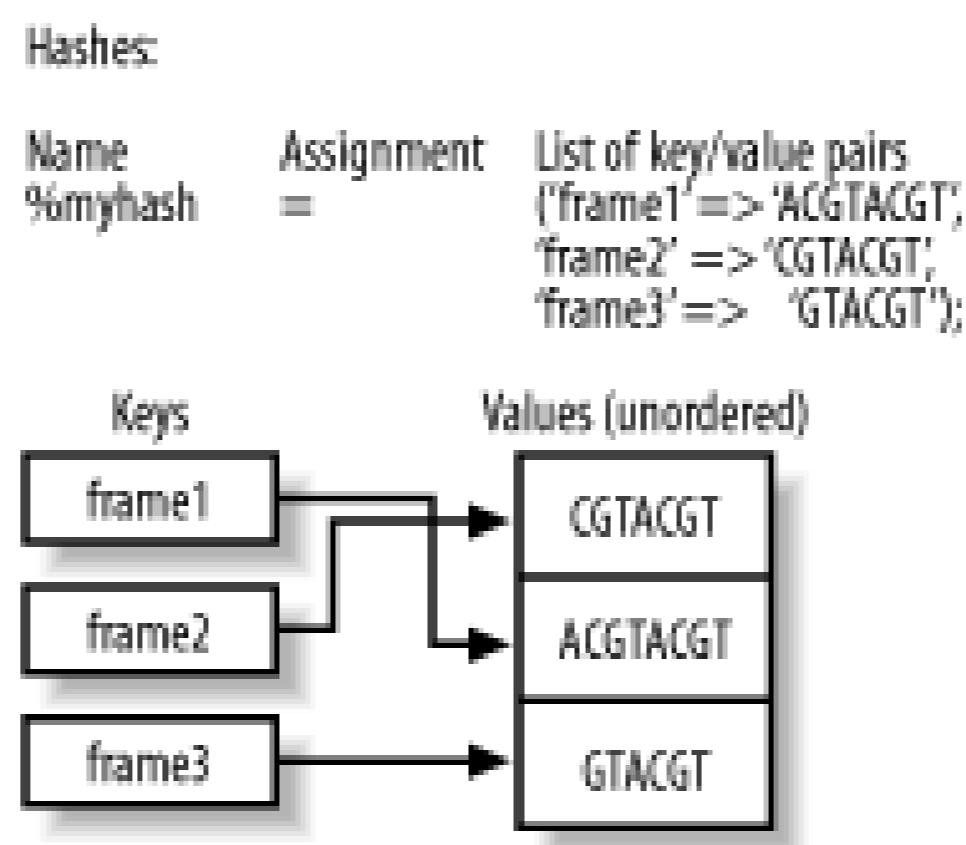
Hashes:

| Name | Assignment | List of key/value pairs |
|---|---|---|
| %myhash | = | ('frame1' => 'ACGTACGT', 'frame2' => 'CGTACGT', 'frame3' => 'GTACGT'); |

Keys

frame1

frame2

frame3

Values (unordered)

CGTACGT

ACGTACGT

GTACGT